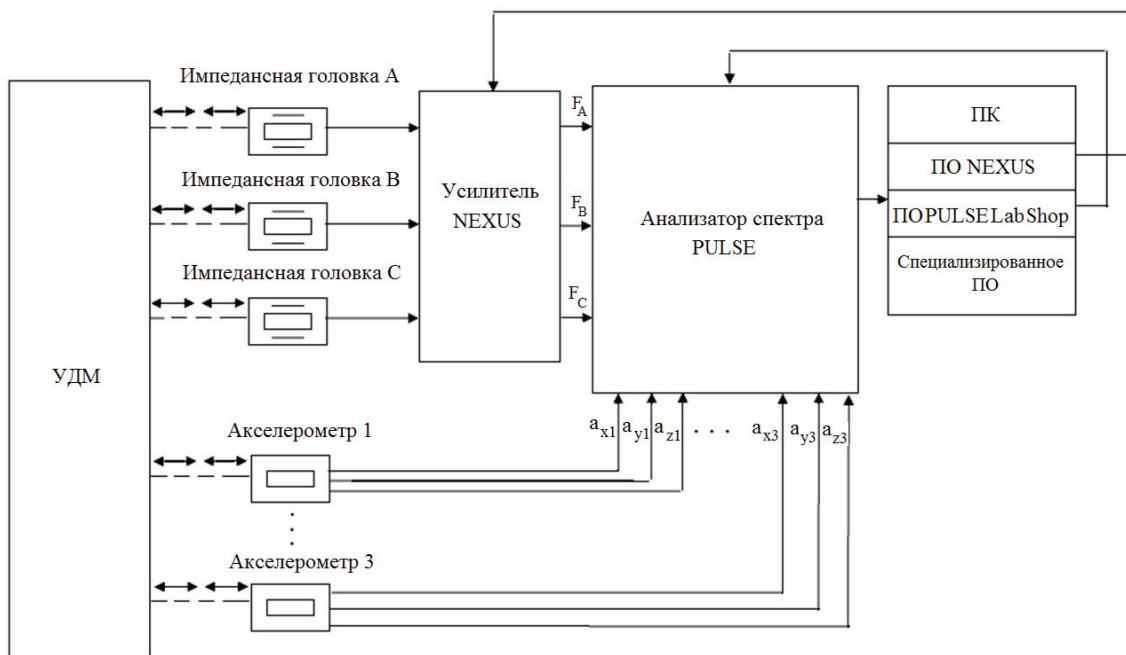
УДМ

Импедансная головка А

Импедансная головка В

Импедансная головка С

Акселерометр 1

Акселерометр 3

Усилитель NEXUS

$F_A$

$F_B$

$F_C$

Анализатор спектра PULSE

$a_{x1}$ $a_{y1}$ $a_{z1}$ . . . $a_{x3}$ $a_{y3}$ $a_{z3}$

ПК

ПО NEXUS

ПО PULSE LabShop

Специализированное ПО